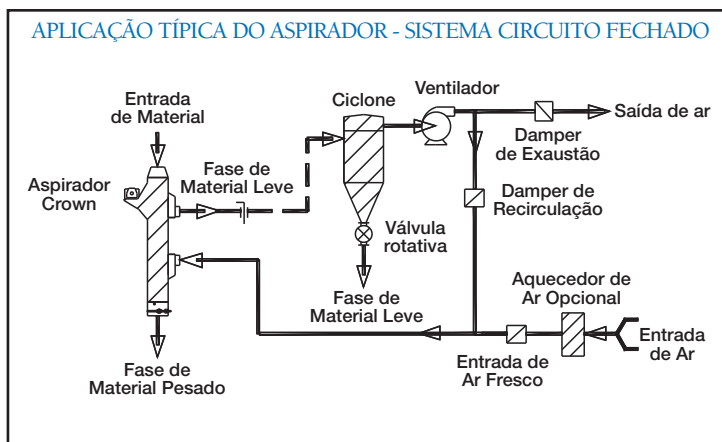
APLICAÇÃO TÍPICA DO ASPIRADOR - SISTEMA CIRCUITO FECHADO

Entrada de Material

Aspirador Crown

Fase de Material Leve

Ciclone

Ventilador

Saída de ar

Damper de Exaustão

Damper de Recirculação

Válvula rotativa

Fase de Material Leve

Aquecedor de Ar Opcional

Entrada de Ar

Entrada de Ar Fresco

Fase de Material Pesado